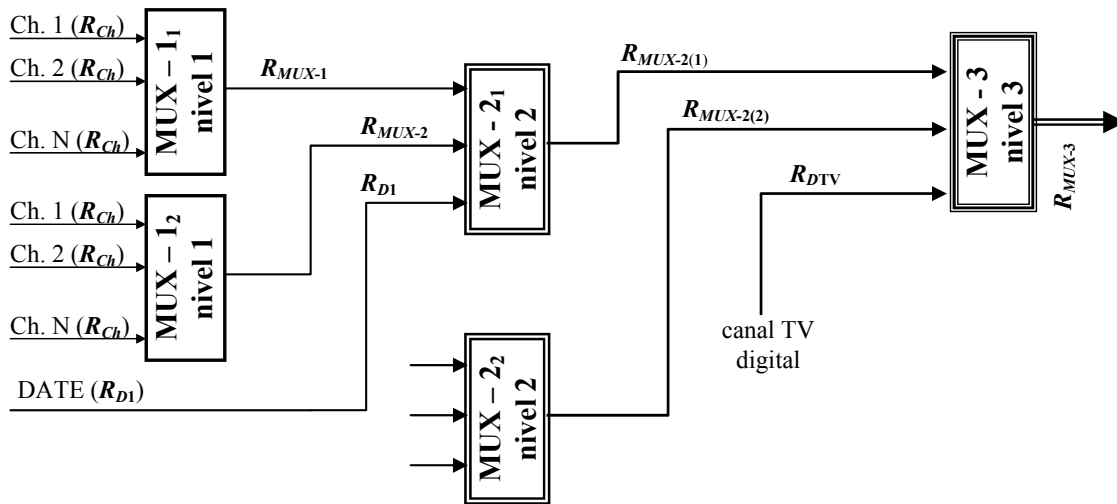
Ch. 1 ($R_{Ch}$)
Ch. 2 ($R_{Ch}$)
Ch. N ($R_{Ch}$)

MUX – $1_1$
nivel 1

$R_{MUX\text{-}1}$

Ch. 1 ($R_{Ch}$)
Ch. 2 ($R_{Ch}$)
Ch. N ($R_{Ch}$)

MUX – $1_2$
nivel 1

$R_{MUX\text{-}2}$

$R_{D1}$

DATE ($R_{D1}$)

MUX – $2_1$
nivel 2

MUX – $2_2$
nivel 2

$R_{MUX\text{-}2(1)}$

$R_{MUX\text{-}2(2)}$

$R_{DTV}$

canal TV digital

MUX – 3
nivel 3

$R_{MUX\text{-}3}$